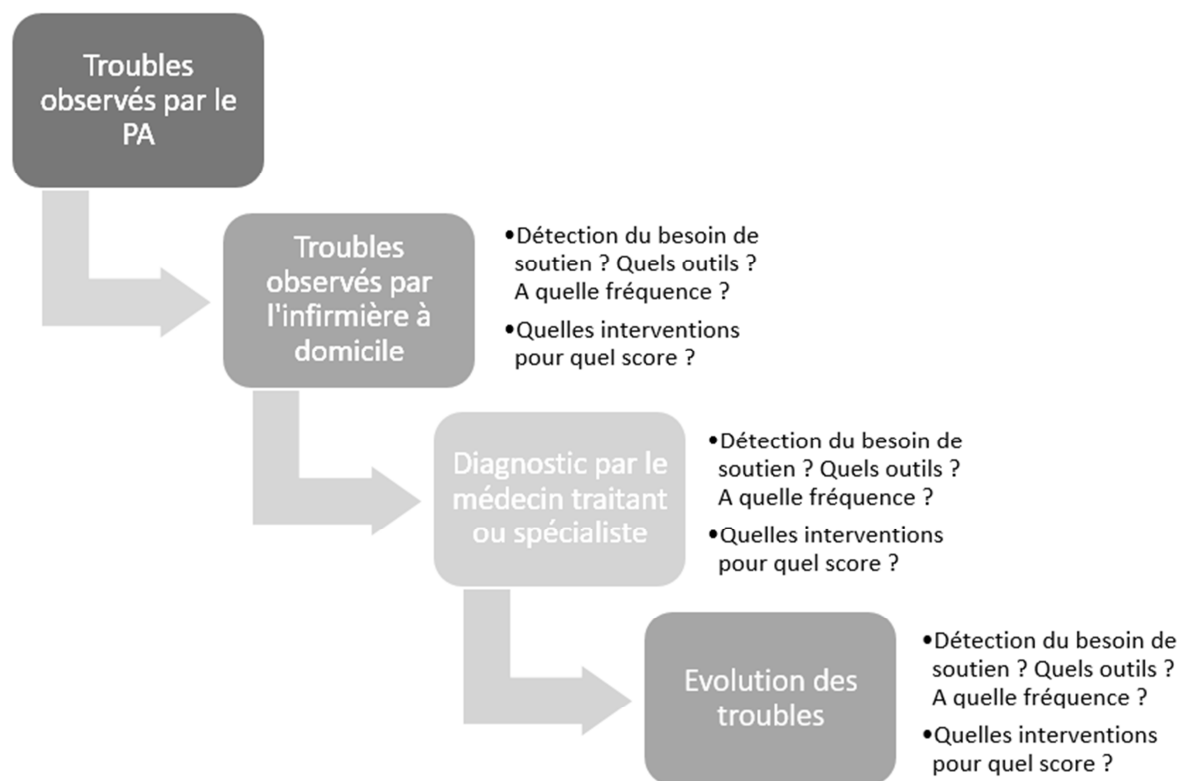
Troubles observés par le PA

Troubles observés par l'infirmière à domicile

•Détection du besoin de soutien ? Quels outils ? A quelle fréquence ?

•Quelles interventions pour quel score ?

Diagnostic par le médecin traitant ou spécialiste

•Détection du besoin de soutien ? Quels outils ? A quelle fréquence ?

•Quelles interventions pour quel score ?

Evolution des troubles

•Détection du besoin de soutien ? Quels outils ? A quelle fréquence ?

•Quelles interventions pour quel score ?